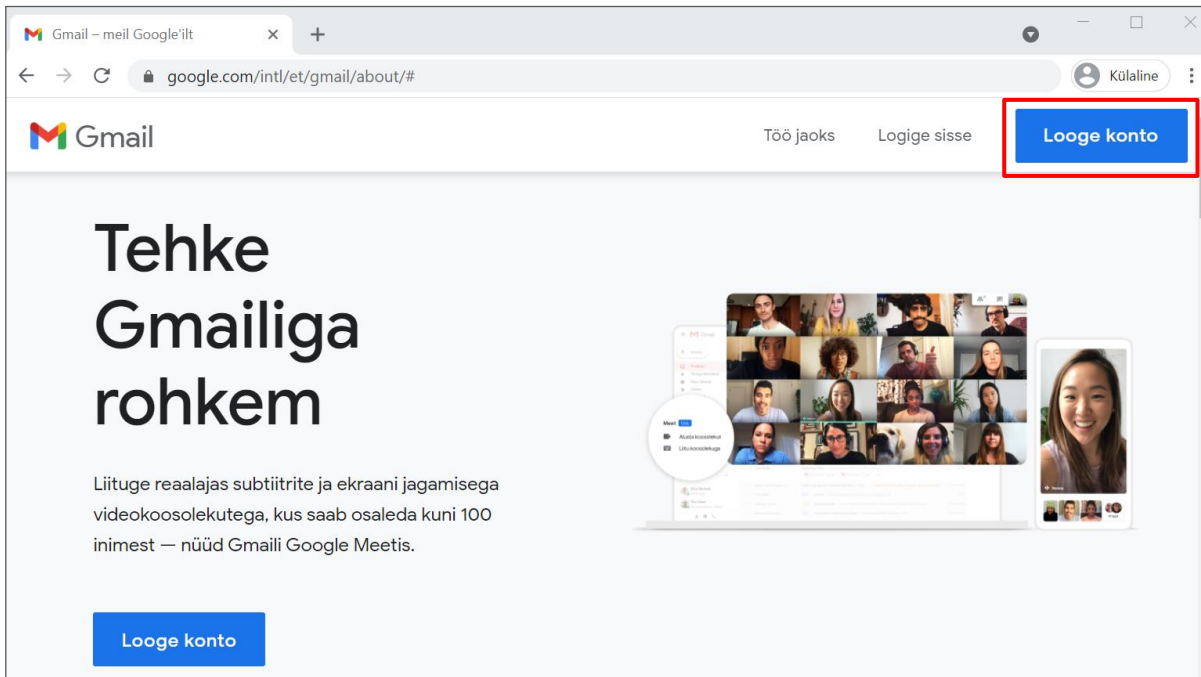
Gmail – meil Google'ilt

google.com/intl/et/gmail/about/#

Külaline

Gmail

Töö jaoks

Logige sisse

Looge konto

Tehke Gmailiga rohkem

Liituge reaalajas subtiitrite ja ekraani jagamisega videokoosolekutega, kus saab osaleda kuni 100 inimest — nüüd Gmaili Google Meetis.

Looge konto